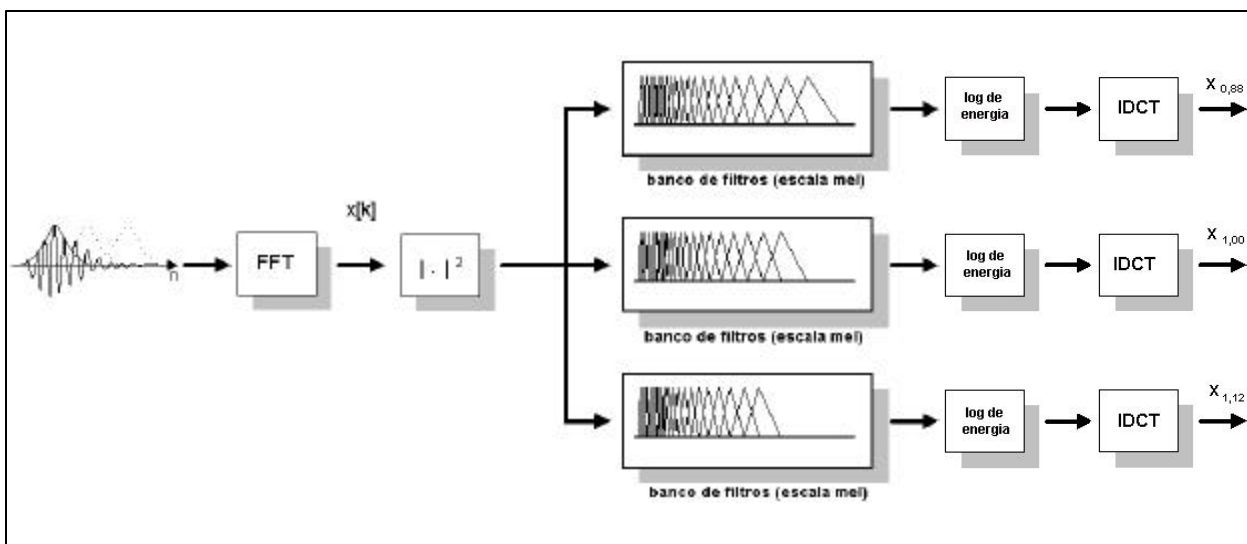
n

FFT

x[k]

$|\cdot|^2$

banco de filtros (escala mel)

log de energia

IDCT

$x_{0,88}$

banco de filtros (escala mel)

log de energia

IDCT

$x_{1,00}$

banco de filtros (escala mel)

log de energia

IDCT

$x_{1,12}$